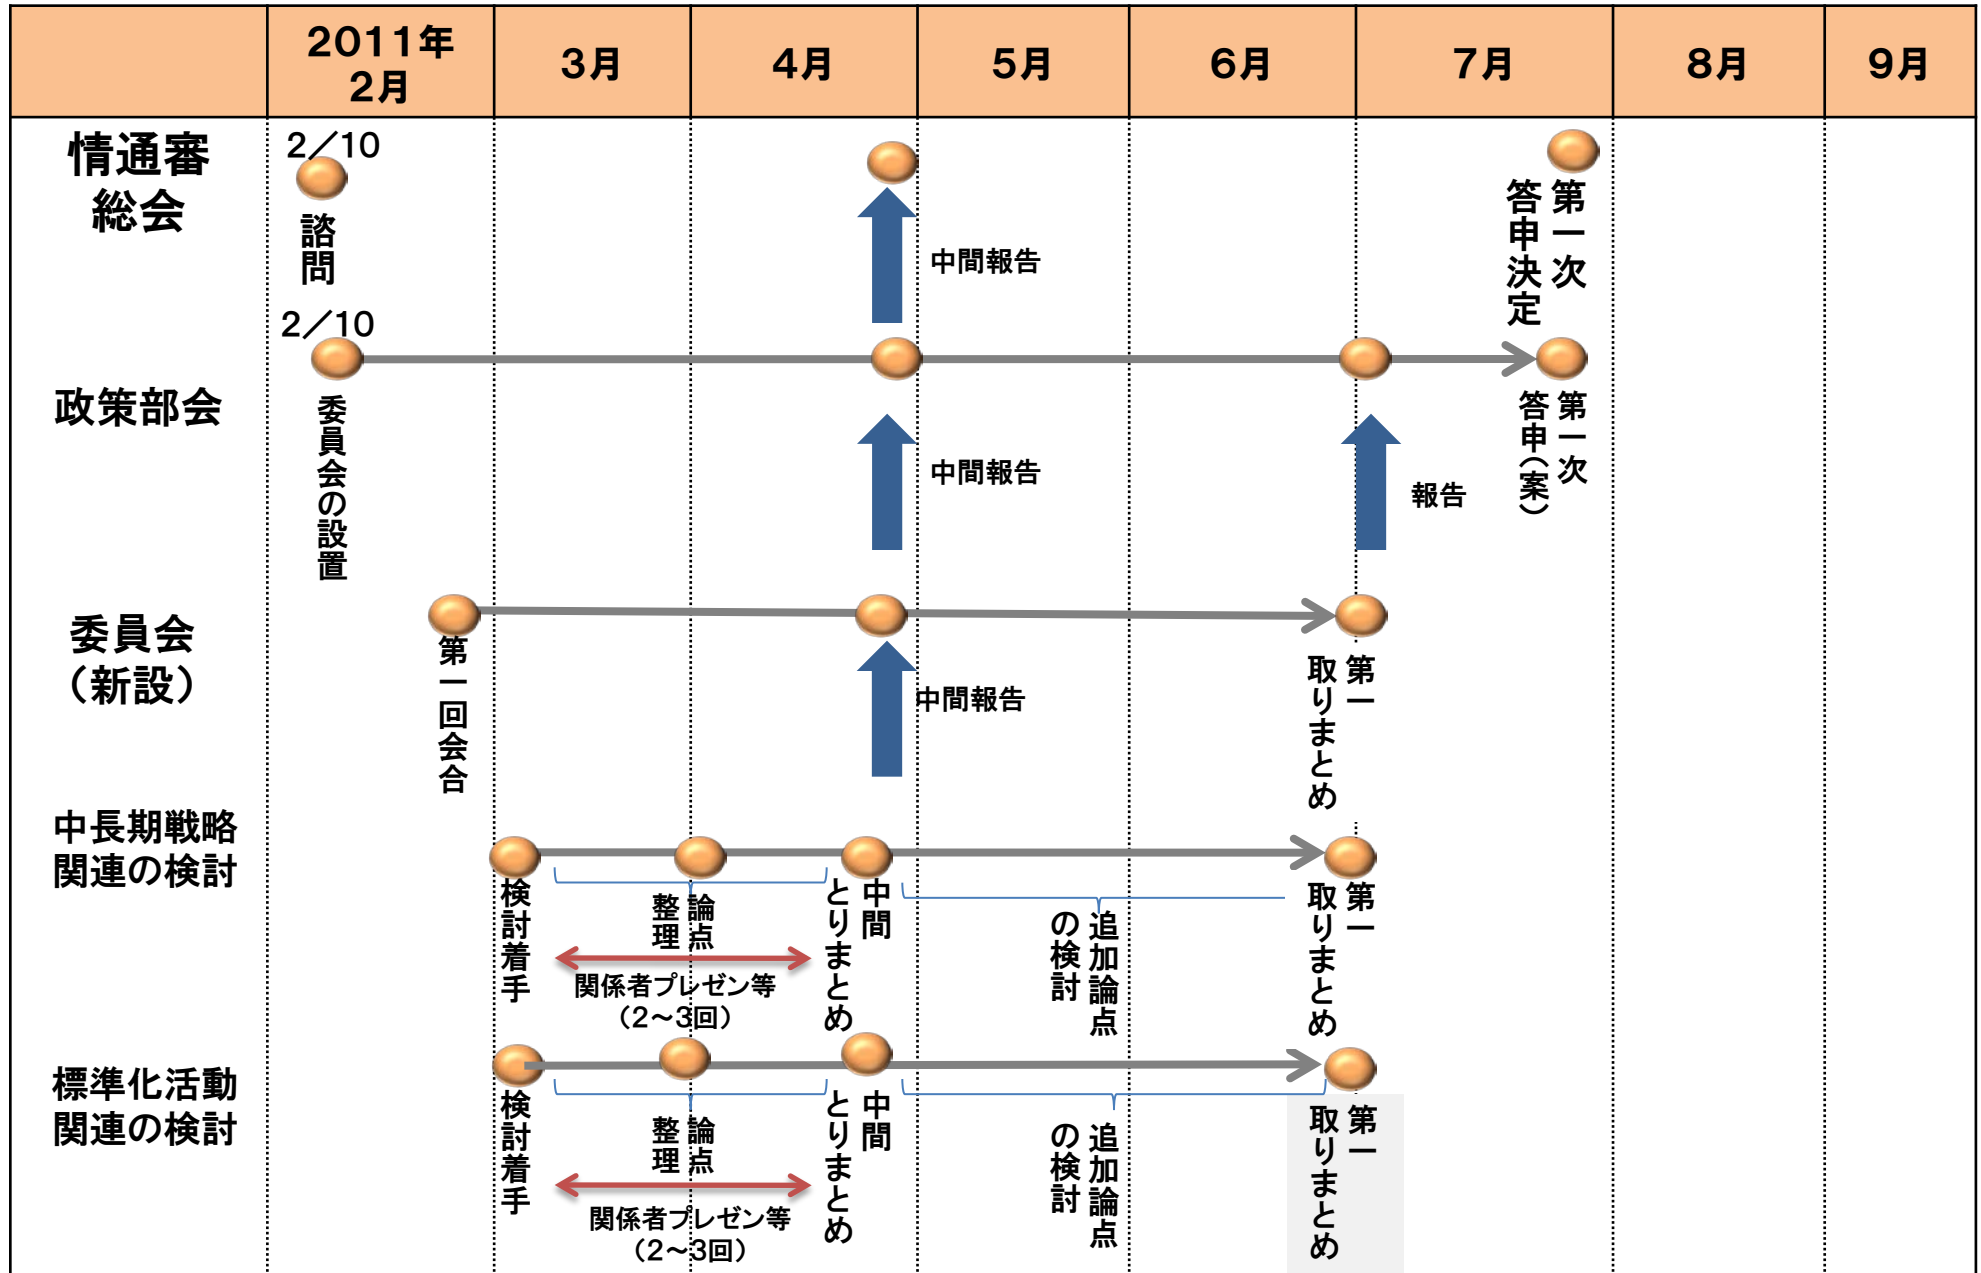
| | 2011年 2月 | 3月 | 4月 | 5月 | 6月 | 7月 | 8月 | 9月 |
|---|---|---|---|---|---|---|---|---|

情通審総会
2／10
諮問
中間報告
第一次答申決定

政策部会
2／10
委員会の設置
中間報告
報告
第一次答申(案)

委員会(新設)
第一回会合
中間報告
第一取りまとめ

中長期戦略関連の検討
検討着手
論点整理
関係者プレゼン等（2～3回）
中間とりまとめ
追加論点の検討
第一取りまとめ

標準化活動関連の検討
検討着手
論点整理
関係者プレゼン等（2～3回）
中間とりまとめ
追加論点の検討
第一取りまとめ